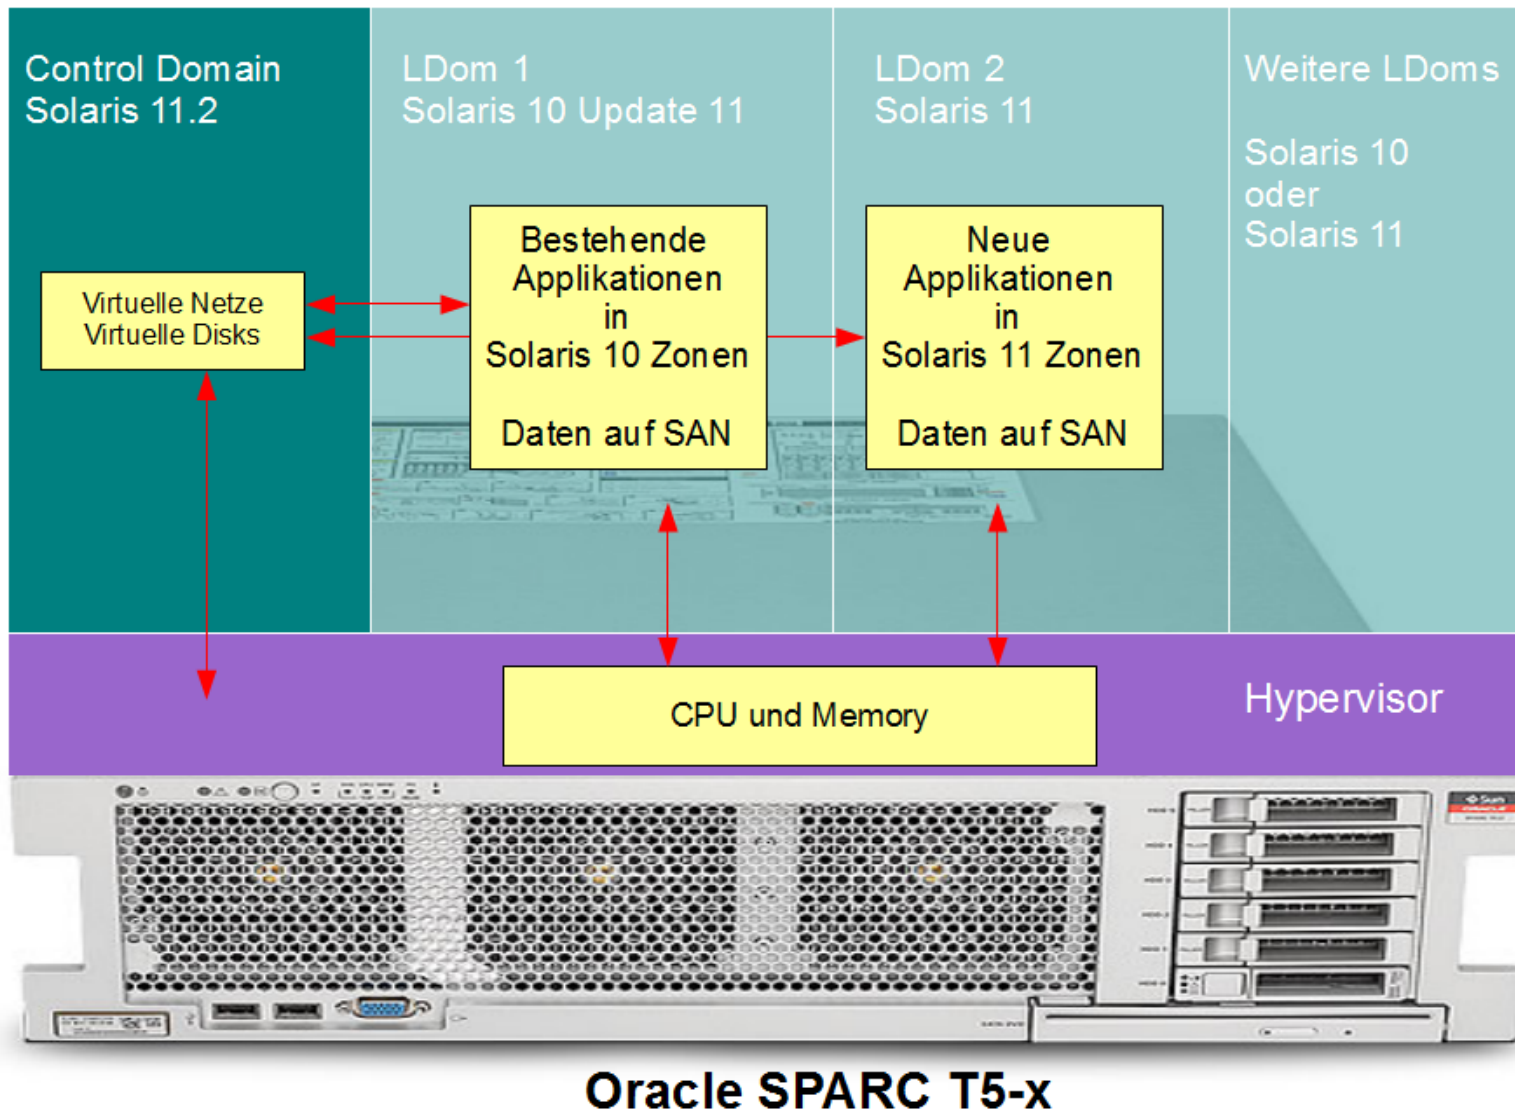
Control Domain
Solaris 11.2

LDom 1
Solaris 10 Update 11

LDom 2
Solaris 11

Weitere LDoms

Solaris 10
oder
Solaris 11

Virtuelle Netze
Virtuelle Disks

Bestehende
Applikationen
in
Solaris 10 Zonen

Daten auf SAN

Neue
Applikationen
in
Solaris 11 Zonen

Daten auf SAN

CPU und Memory

Hypervisor

Oracle SPARC T5-x